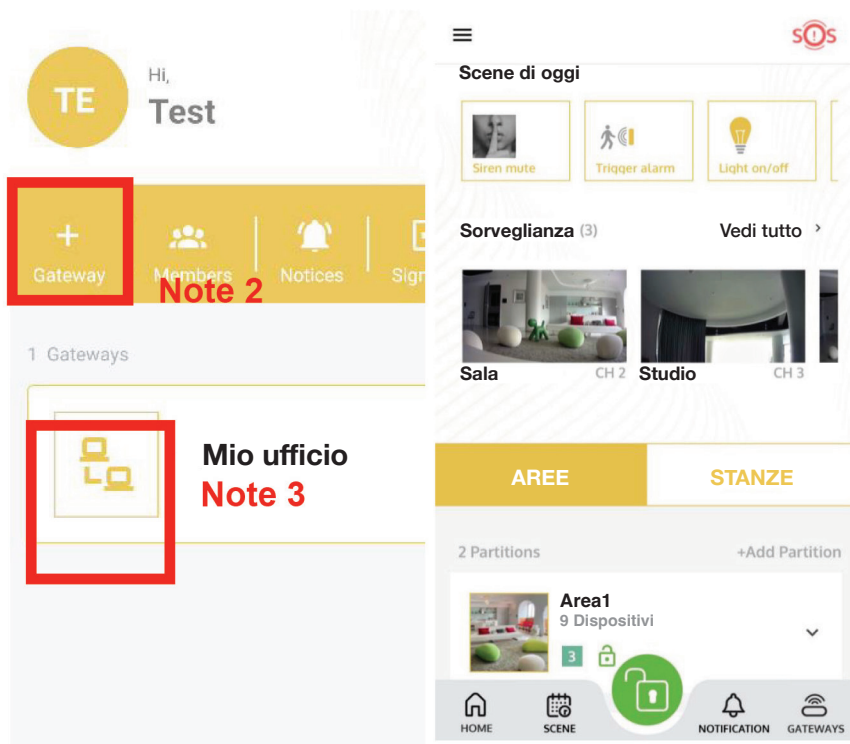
TE

Hi,
Test

+
Gateway

Members

Notices

Sign

Note 2

1 Gateways

Mio ufficio
Note 3

SOS

Scene di oggi

Siren mute

Trigger alarm

Light on/off

Sorveglianza (3)

Vedi tutto >

Sala

CH 2

Studio

CH 3

AREE

STANZE

2 Partitions

+Add Partition

Area1
9 Dispositivi

3

HOME

SCENE

NOTIFICATION

GATEWAYS